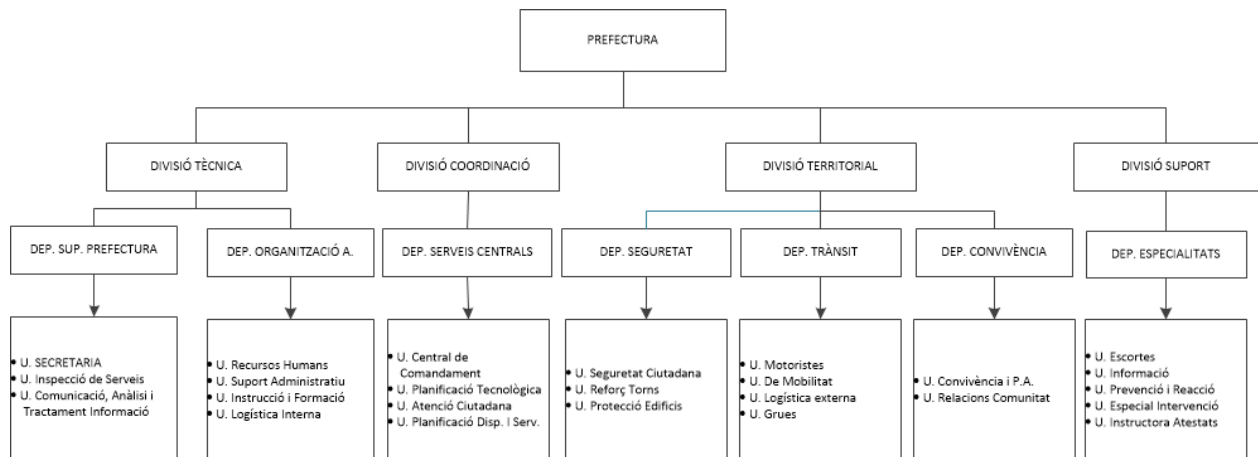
PREFECTURA

DIVISIÓ TÈCNICA

DEP. SUP. PREFECTURA

- U. SECRETARIA
- U. Inspecció de Serveis
- U. Comunicació, Anàlisi i Tractament Informació

DEP. ORGANITZACIÓ A.

- U. Recursos Humans
- U. Suport Administratiu
- U. Instrucció i Formació
- U. Logística Interna

DIVISIÓ COORDINACIÓ

DEP. SERVEIS CENTRALS

- U. Central de Comandament
- U. Planificació Tecnològica
- U. Atenció Ciutadana
- U. Planificació Disp. I Serv.

DIVISIÓ TERRITORIAL

DEP. SEGURETAT

- U. Seguretat Ciutadana
- U. Reforç Torns
- U. Protecció Edificis

DEP. TRÀNSIT

- U. Motoristes
- U. De Mobilitat
- U. Logística externa
- U. Grues

DEP. CONVIVÈNCIA

- U. Convivència i P.A.
- U. Relacions Comunitat

DIVISIÓ SUPORT

DEP. ESPECIALITATS

- U. Escortes
- U. Informació
- U. Prevenció i Reacció
- U. Especial Intervenció
- U. Instructora Atestats